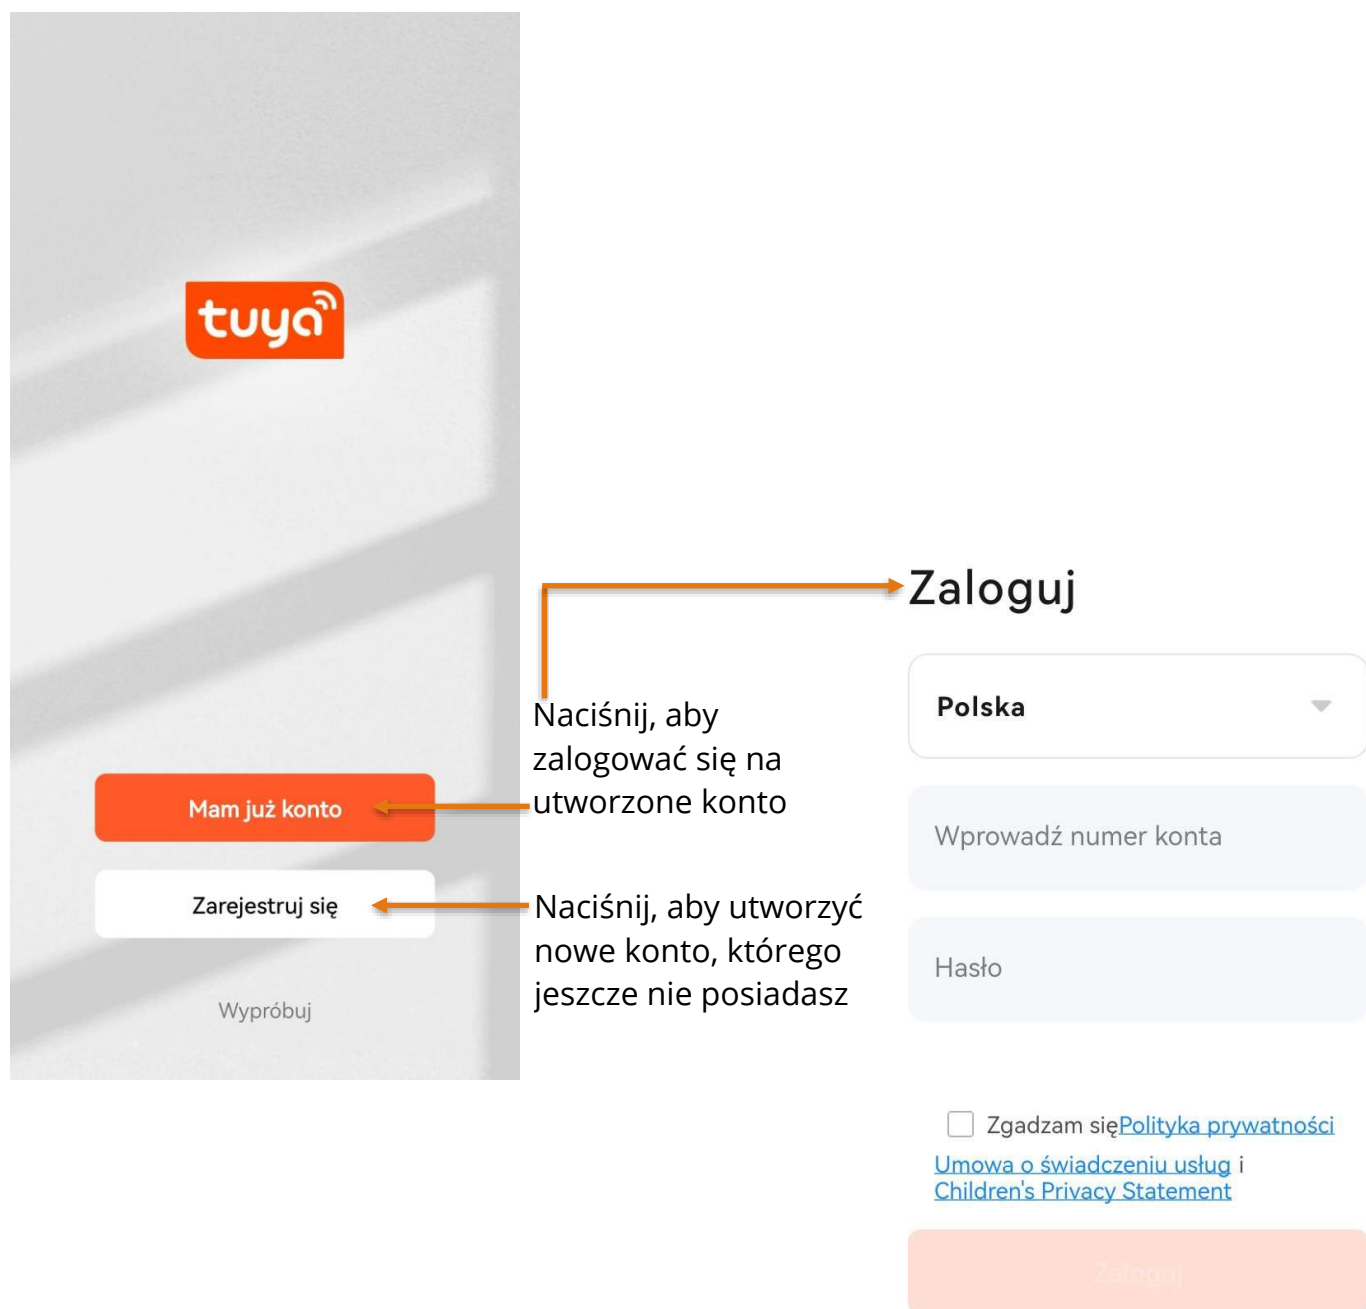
tuya

Mam już konto

Zarejestruj się

Wypróbuj

Naciśnij, aby zalogować się na utworzone konto

Naciśnij, aby utworzyć nowe konto, którego jeszcze nie posiadasz

Zaloguj

Polska

Wprowadź numer konta

Hasło

Zgadzam sięPolityka prywatności Umowa o świadczeniu usług i Children's Privacy Statement

Zaloguj